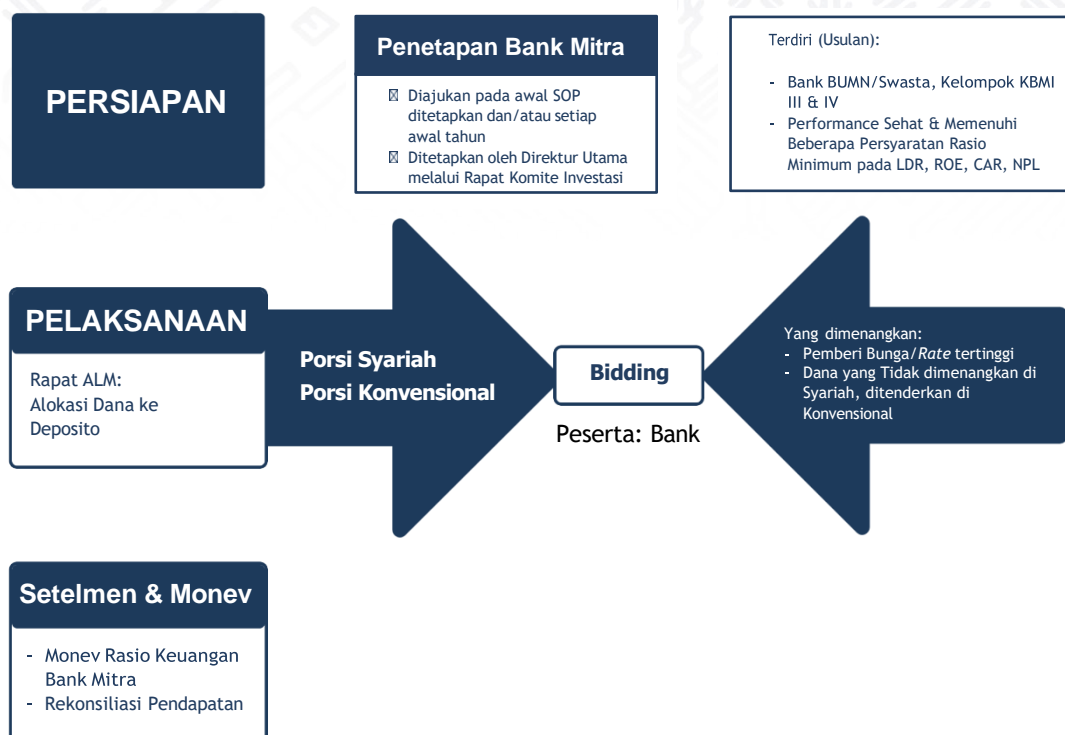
PERSIAPAN

Penetapan Bank Mitra

Diajukan pada awal SOP ditetapkan dan/atau setiap awal tahun
Ditetapkan oleh Direktur Utama melalui Rapat Komite Investasi

Terdiri (Usulan):

- Bank BUMN/Swasta, Kelompok KBMI III & IV
- Performance Sehat & Memenuhi Beberapa Persyaratan Rasio Minimum pada LDR, ROE, CAR, NPL

PELAKSANAAN

Rapat ALM:
Alokasi Dana ke Deposito

Porsi Syariah
Porsi Konvensional

Bidding

Peserta: Bank

Yang dimenangkan:
- Pemberi Bunga/*Rate* tertinggi
- Dana yang Tidak dimenangkan di Syariah, ditenderkan di Konvensional

Setelmen & Monev

- Monev Rasio Keuangan Bank Mitra
- Rekonsiliasi Pendapatan